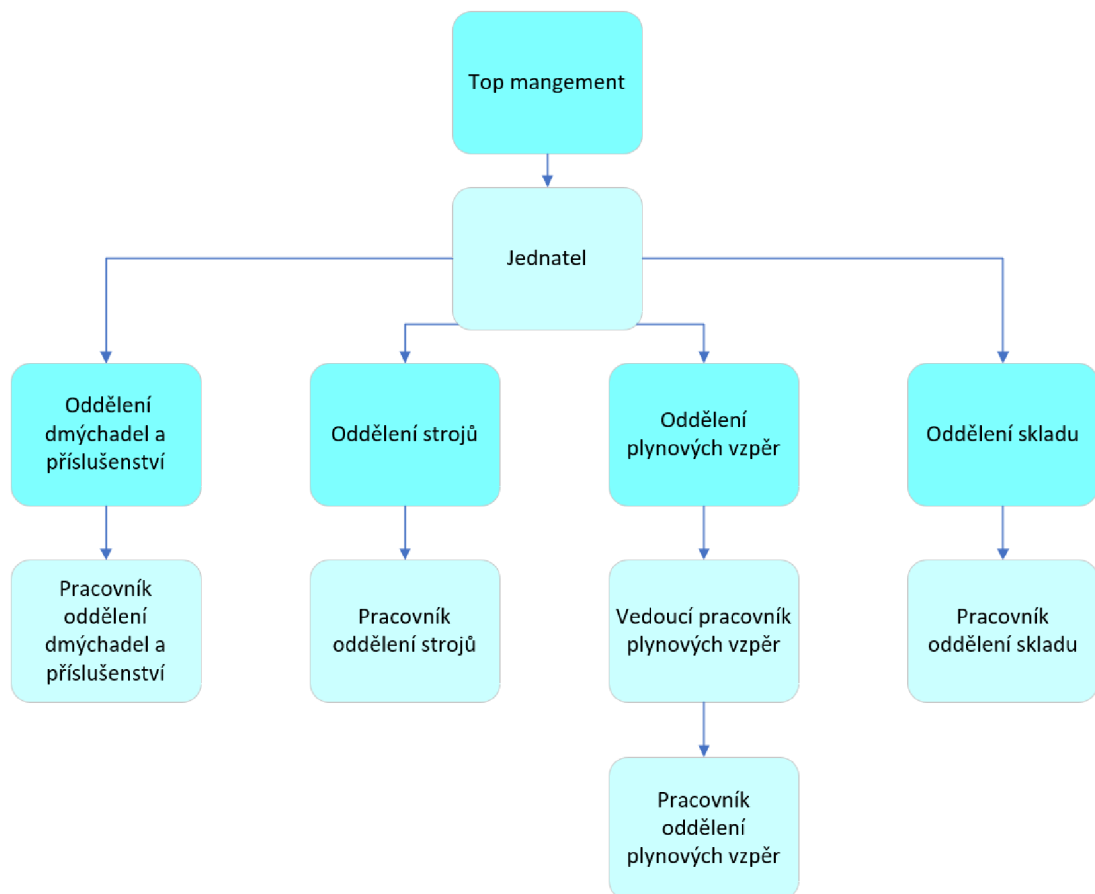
Top mangement

Jednatel

Oddělení dmýchadel a příslušenství

Oddělení strojů

Oddělení plynových vzpěr

Oddělení skladu

Pracovník oddělení dmýchadel a příslušenství

Pracovník oddělení strojů

Vedoucí pracovník plynových vzpěr

Pracovník oddělení skladu

Pracovník oddělení plynových vzpěr